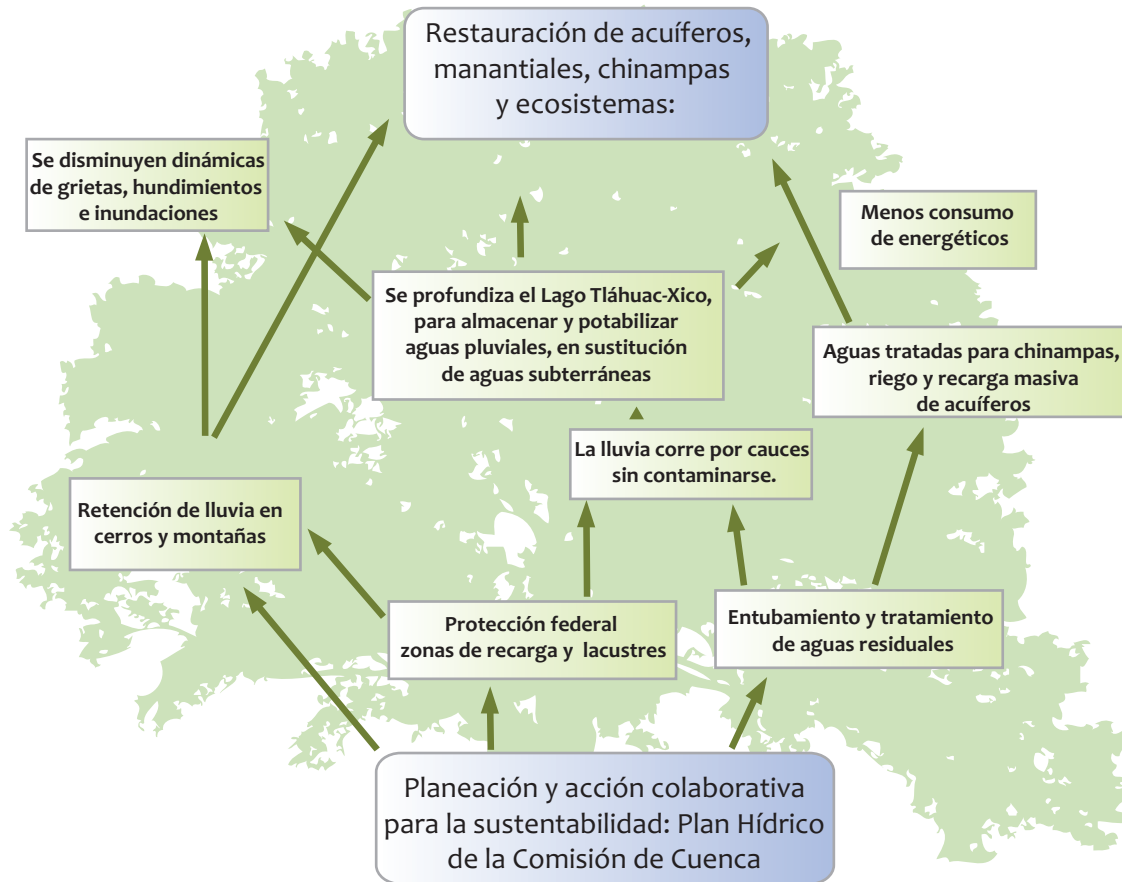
Restauración de acuíferos, manantiales, chinampas y ecosistemas:

Se disminuyen dinámicas de grietas, hundimientos e inundaciones

Menos consumo de energéticos

Se profundiza el Lago Tláhuac-Xico, para almacenar y potabilizar aguas pluviales, en sustitución de aguas subterráneas

Aguas tratadas para chinampas, riego y recarga masiva de acuíferos

La lluvia corre por cauces sin contaminarse.

Retención de lluvia en cerros y montañas

Protección federal zonas de recarga y lacustres

Entubamiento y tratamiento de aguas residuales

Planeación y acción colaborativa para la sustentabilidad: Plan Hídrico de la Comisión de Cuenca